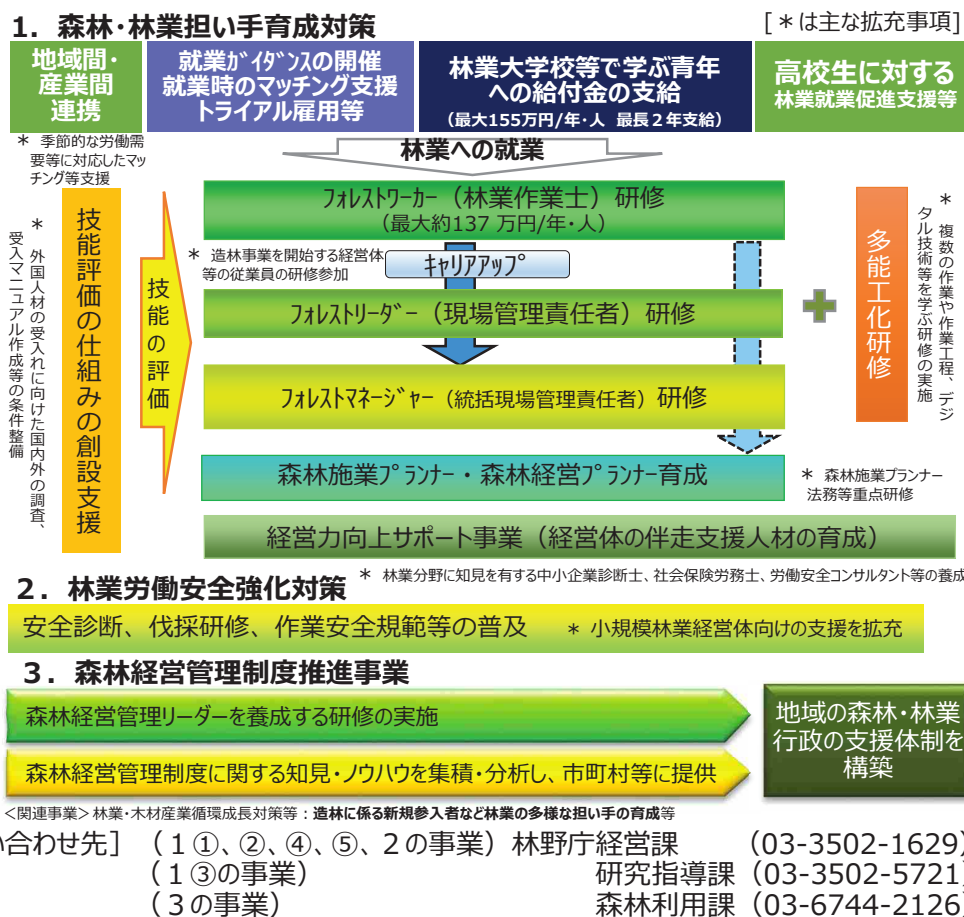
1．森林・林業担い手育成対策

[＊は主な拡充事項]

地域間・産業間連携

就業ｶﾞｲﾀﾞﾝｽの開催 就業時のマッチング支援 トライアル雇用等

林業大学校等で学ぶ青年への給付金の支給 (最大155万円/年・人　最長２年支給)

高校生に対する 林業就業促進支援等

＊ 季節的な労働需要等に対応したマッチング等支援

林業への就業

フォレストワーカー（林業作業士）研修 (最大約137 万円/年・人)

＊ 外国人材の受入れに向けた国内外の調査、受入マニュアル作成等の条件整備

技能評価の仕組みの創設支援

技能の評価

＊ 造林事業を開始する経営体等の従業員の研修参加

ｷｬﾘｱｱｯﾌﾟ

フォレストリーダー（現場管理責任者）研修

フォレストマネージャー（統括現場管理責任者）研修

多能工化研修

＊ 複数の作業や作業工程、デジタル技術等を学ぶ研修の実施

森林施業プランナー・森林経営プランナー育成

＊ 森林施業プランナー法務等重点研修

経営力向上サポート事業（経営体の伴走支援人材の育成）

2．林業労働安全強化対策

＊ 林業分野に知見を有する中小企業診断士、社会保険労務士、労働安全コンサルタント等の育成

安全診断、伐採研修、作業安全規範等の普及　＊ 小規模林業経営体向けの支援を拡充

3．森林経営管理制度推進事業

森林経営管理リーダーを養成する研修の実施

森林経営管理制度に関する知見・ノウハウを集積・分析し、市町村等に提供

地域の森林・林業行政の支援体制を構築

<関連事業> 林業・木材産業循環成長対策等：造林に係る新規参入者など林業の多様な担い手の育成等

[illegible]合わせ先］（１①、②、④、⑤、２の事業）林野庁経営課　(03-3502-1629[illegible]
（１③の事業）　研究指導課（03-3502-5721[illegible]
（３の事業）　森林利用課（03-6744-2126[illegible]